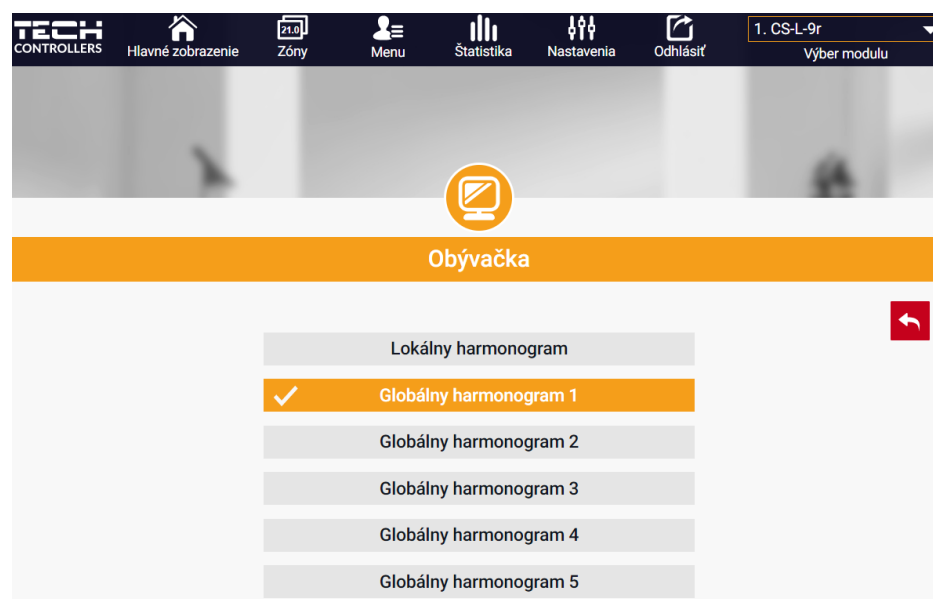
TECH CONTROLLERS

Hlavné zobrazenie

21.0
Zóny

Menu

Štatistika

Nastavenia

Odhlásiť

1. CS-L-9r
Výber modulu

Obývačka

Lokálny harmonogram

Globálny harmonogram 1

Globálny harmonogram 2

Globálny harmonogram 3

Globálny harmonogram 4

Globálny harmonogram 5